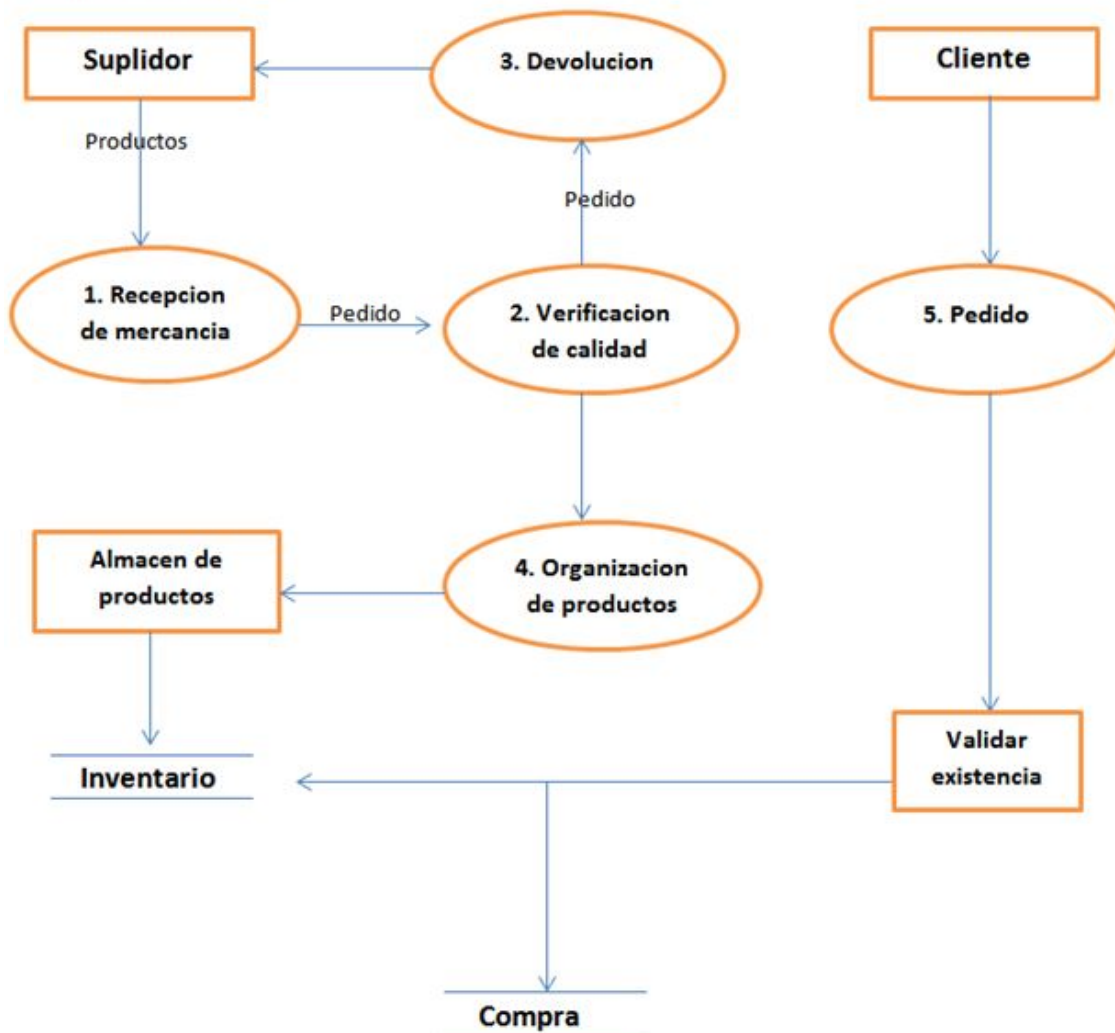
Suplidor

3. Devolucion

Cliente

Productos

Pedido

1. Recepcion de mercancia

Pedido

2. Verificacion de calidad

5. Pedido

Almacen de productos

4. Organizacion de productos

Inventario

Validar existencia

Compra